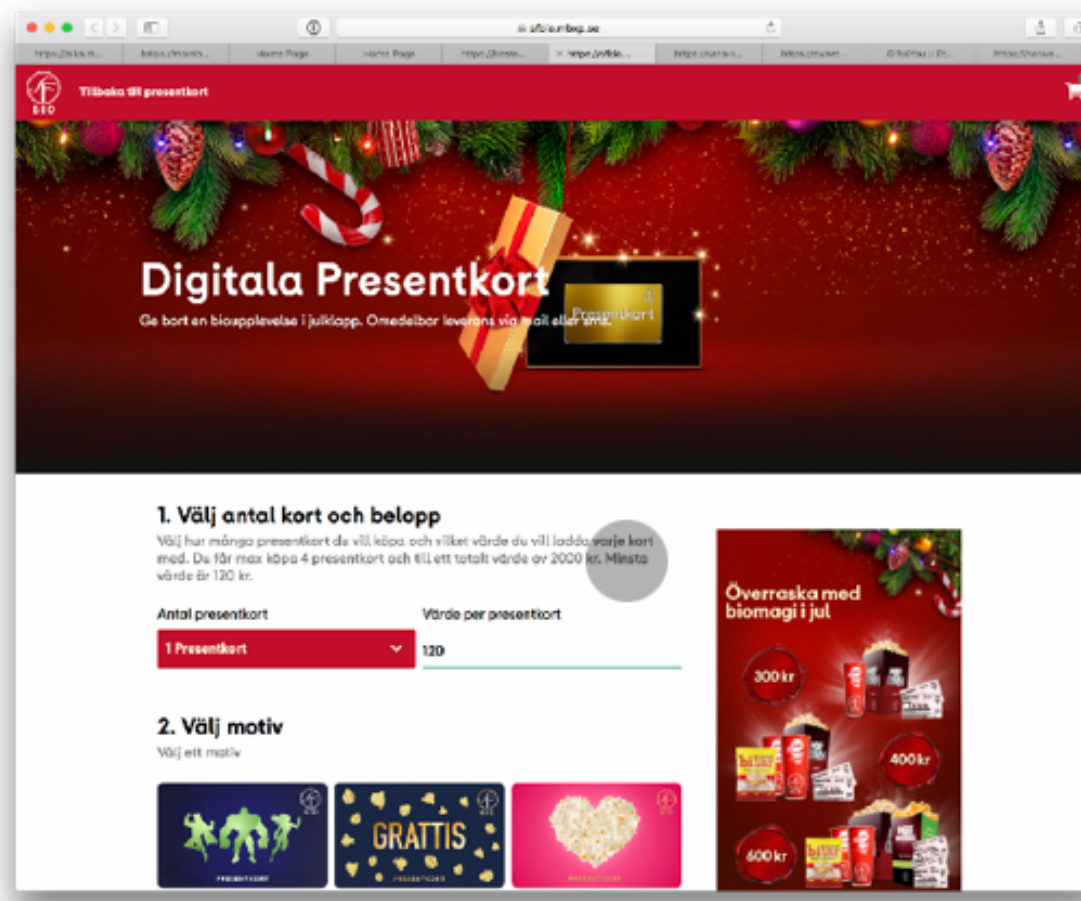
sfbiumbep.se

Home Page

Home Page

BIO

Tillbaka till presentkort

Digitala Presentkort

Ge bort en bioupplevelse i julklapp. Omedelbar leverans via mail eller sms.

Presentkort

1. Välj antal kort och belopp

Välj hur många presentkort du vill köpa och vilket värde du vill ladda varje kort med. Du får max köpa 4 presentkort och till ett totalt värde av 2000 kr. Minsta värde är 120 kr.

Antal presentkort

1 Presentkort

Värde per presentkort

120

2. Välj motiv

Välj ett motiv

PRESENTKORT

GRATTIS

PRESENTKORT

PRESENTKORT

Överraska med biomagi i jul

300 kr

400 kr

600 kr